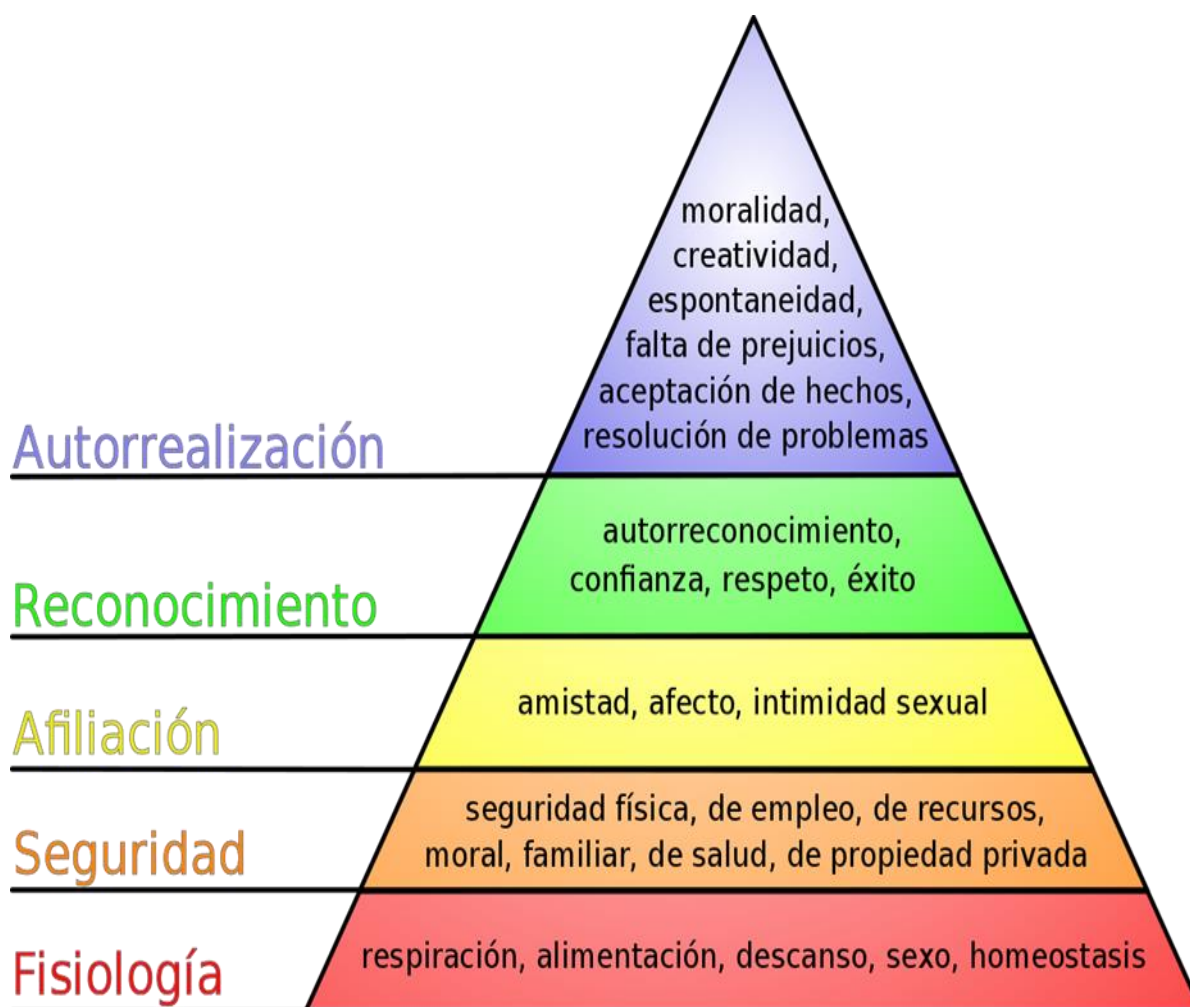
Autorrealización

moralidad, creatividad, espontaneidad, falta de prejuicios, aceptación de hechos, resolución de problemas

Reconocimiento

autorreconocimiento, confianza, respeto, éxito

Afiliación

amistad, afecto, intimidad sexual

Seguridad

seguridad física, de empleo, de recursos, moral, familiar, de salud, de propiedad privada

Fisiología

respiración, alimentación, descanso, sexo, homeostasis